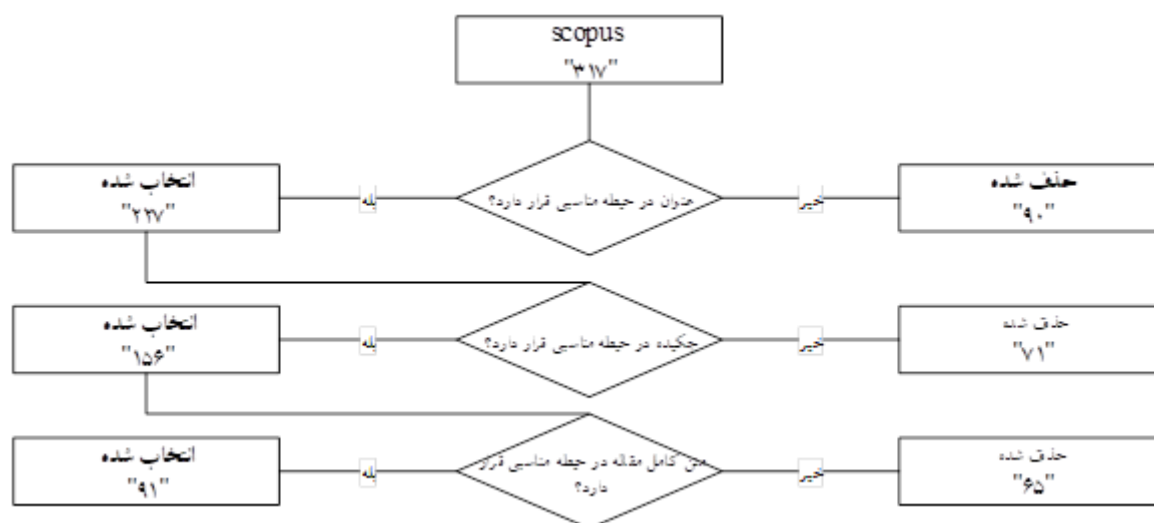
scopus
"۳۱۷"

عنوان در حیطه مناسبی قرار دارد؟

بله

انتخاب شده
"۲۲۷"

خیر

حذف شده
"۹۰"

چکیده در حیطه مناسبی قرار دارد؟

بله

انتخاب شده
"۱۵۶"

خیر

حذف شده
"۷۱"

متن کامل مقاله در حیطه مناسبی قرار دارد؟

بله

انتخاب شده
"۹۱"

خیر

حذف شده
"۶۵"